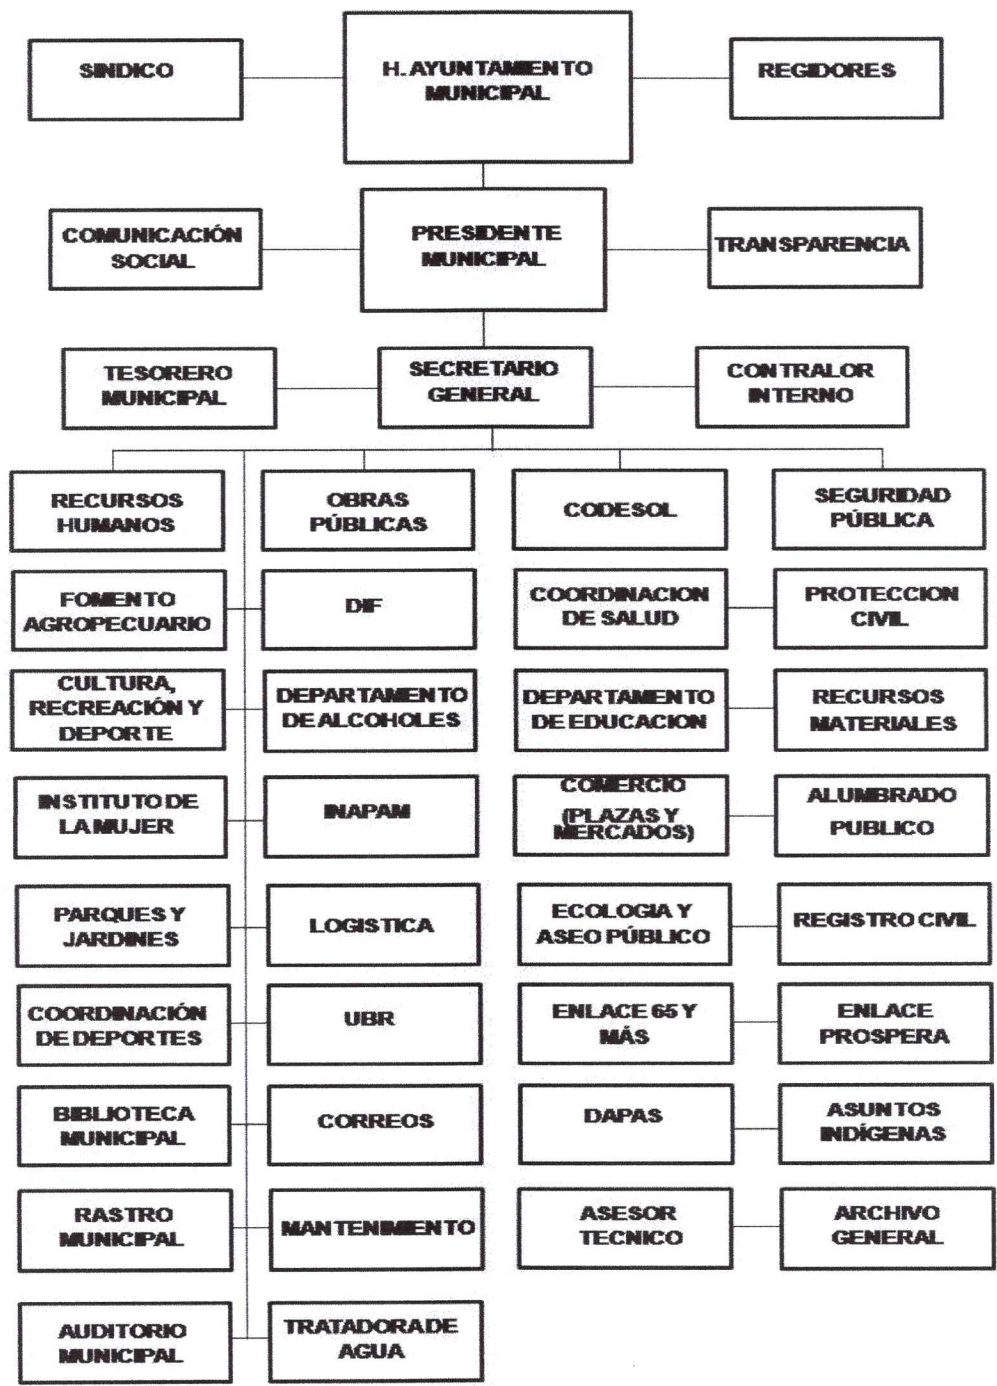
SINDICO

H. AYUNTAMIENTO MUNICIPAL

REGIDORES

COMUNICACIÓN SOCIAL

PRESIDENTE MUNICIPAL

TRANSPARENCIA

TESORERO MUNICIPAL

SECRETARIO GENERAL

CONTRALOR INTERNO

RECURSOS HUMANOS

OBRAS PÚBLICAS

CODESOL

SEGURIDAD PÚBLICA

FOMENTO AGROPECUARIO

DIF

COORDINACION DE SALUD

PROTECCION CIVIL

CULTURA, RECREACIÓN Y DEPORTE

DEPARTAMENTO DE ALCOHOLES

DEPARTAMENTO DE EDUCACION

RECURSOS MATERIALES

INSTITUTO DE LA MUJER

INAPAM

COMERCIO (PLAZAS Y MERCADOS)

ALUMBRADO PUBLICO

PARQUES Y JARDINES

LOGISTICA

ECOLOGIA Y ASEO PÚBLICO

REGISTRO CIVIL

COORDINACIÓN DE DEPORTES

UBR

ENLACE 65 Y MÁS

ENLACE PROSPERA

BIBLIOTECA MUNICIPAL

CORREOS

DAPAS

ASUNTOS INDÍGENAS

RASTRO MUNICIPAL

MANTENIMIENTO

ASESOR TECNICO

ARCHIVO GENERAL

AUDITORIO MUNICIPAL

TRATADORA DE AGUA